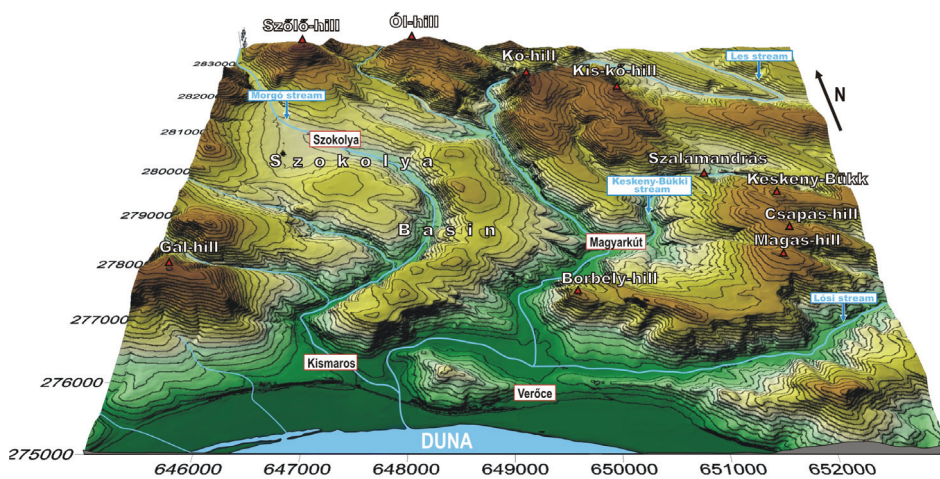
Szőlő-hill
Ól-hill
Kő-hill
Kis-kő-hill
Les stream
N
283000
282000
Morgó stream
281000
Szokolya
Szokolya
280000
Szalamandrás
Keskeny-Bükki stream
Keskeny-Bükk
279000
Csapas-hill
Basin
Magyarkút
Magas-hill
Gál-hill
278000
Borbely-hill
Lósi stream
277000
Kismaros
276000
Verőce
DUNA
275000
646000
647000
648000
649000
650000
651000
652000